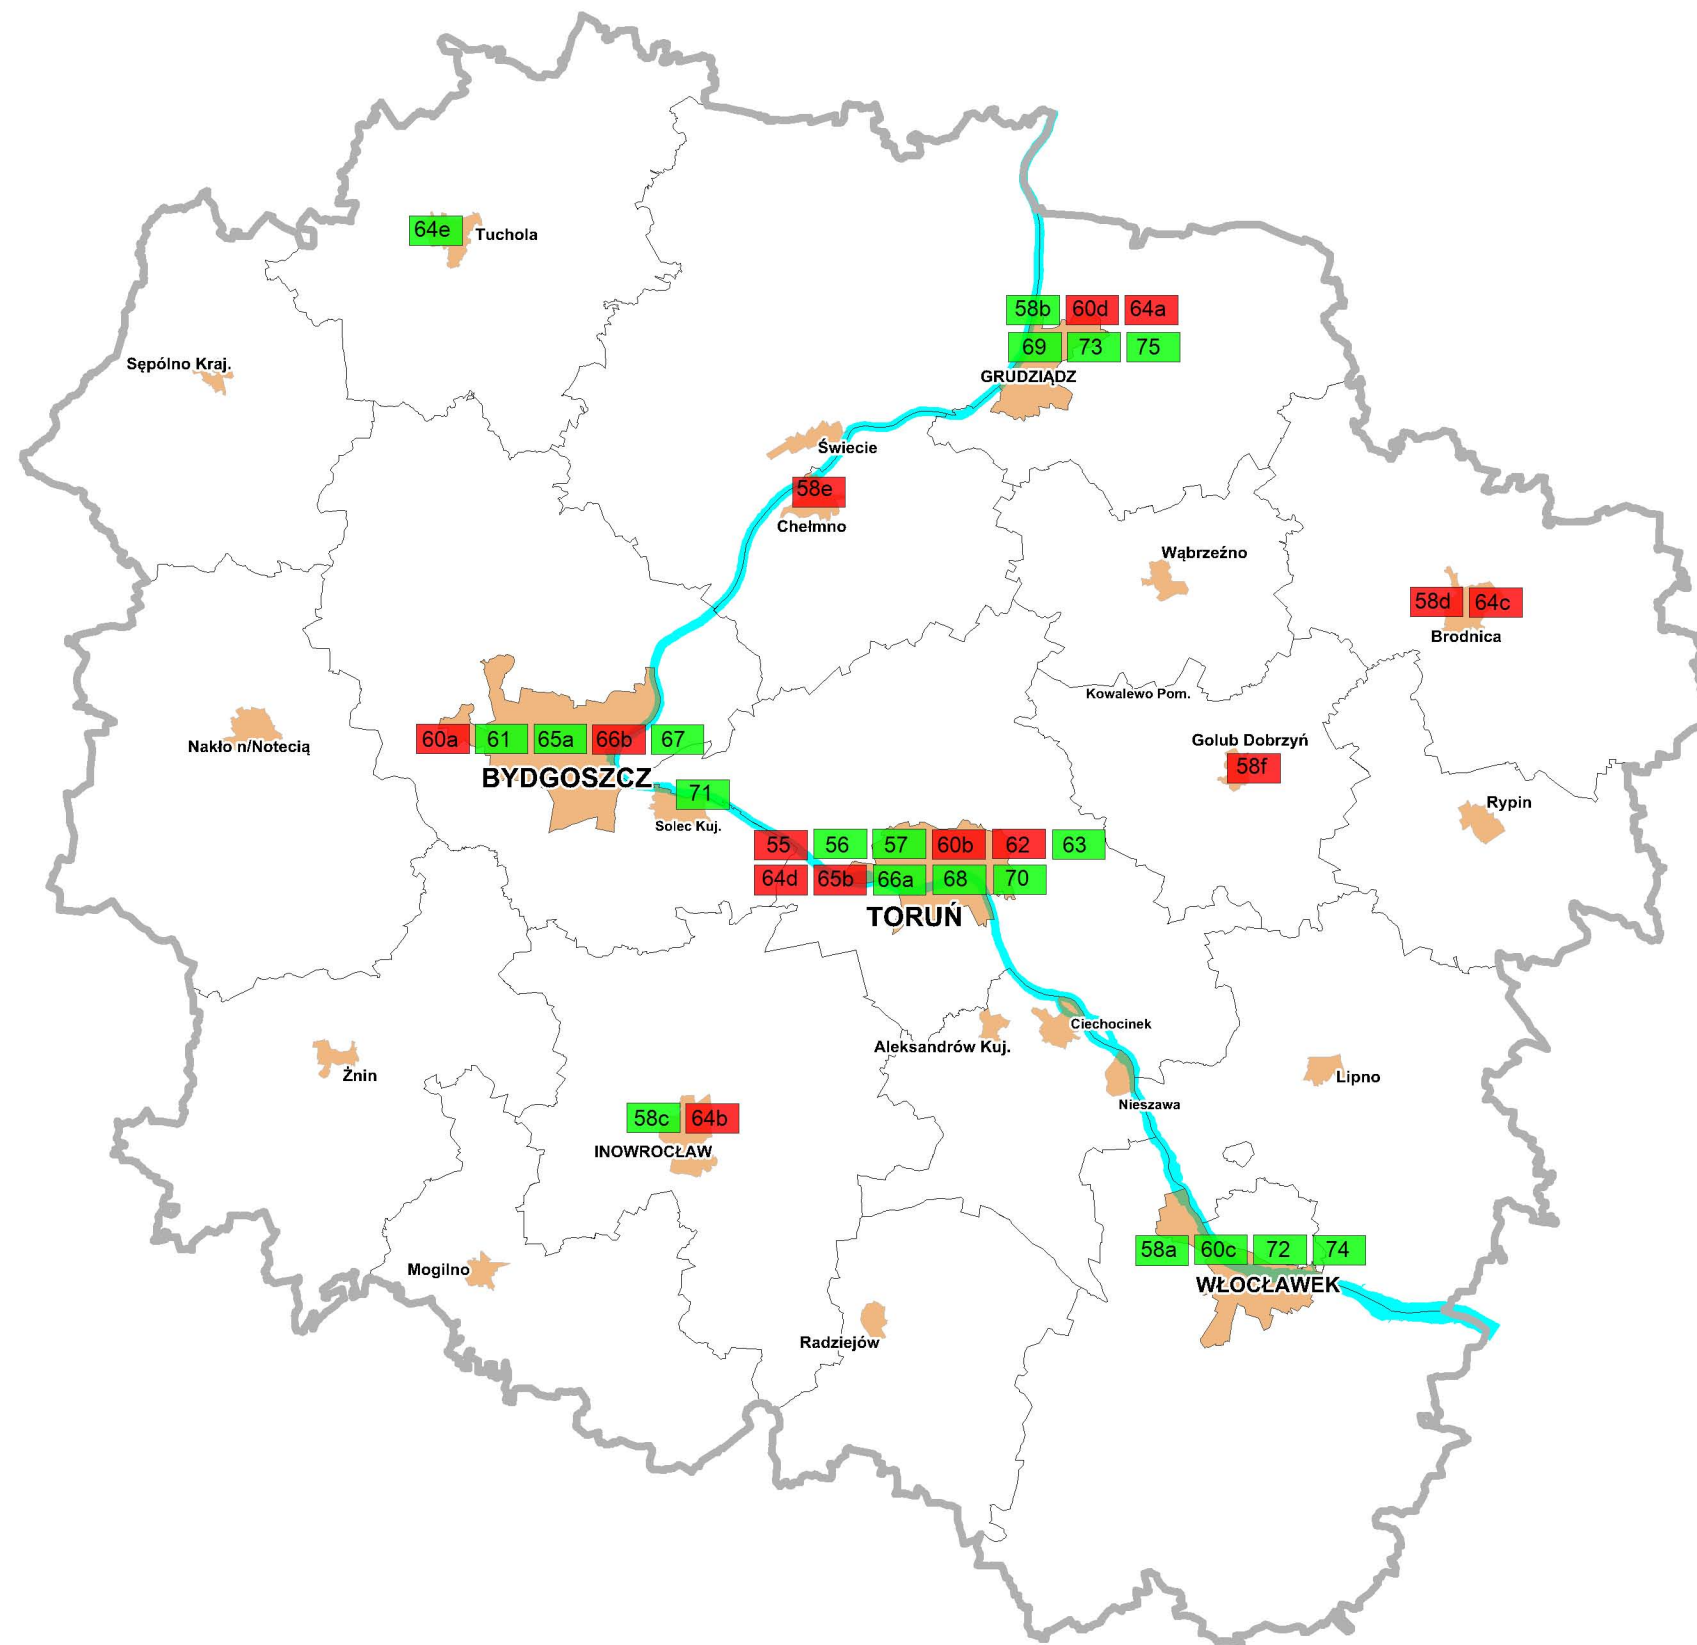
64e Tuchola

58b 60d 64a
69 73 75
GRUDZIĄDZ

Sępólno Kraj.

Świecie

58e
Chełmno

Wąbrzeźno

58d 64c
Brodnica

Kowalewo Pom.

Nakło n/Notecią

60a 61 65a 66b 67
BYDGOSZCZ

71
Solec Kuj.

Golub Dobrzyń
58f

Rypin

55 56 57 60b 62 63
64d 65b 66a 68 70
TORUŃ

Ciechocinek
Aleksandrów Kuj.

Żnin

58c 64b
INOWROCŁAW

Nieszawa

Lipno

58a 60c 72 74
WŁOCŁAWEK

Mogilno

Radziejów